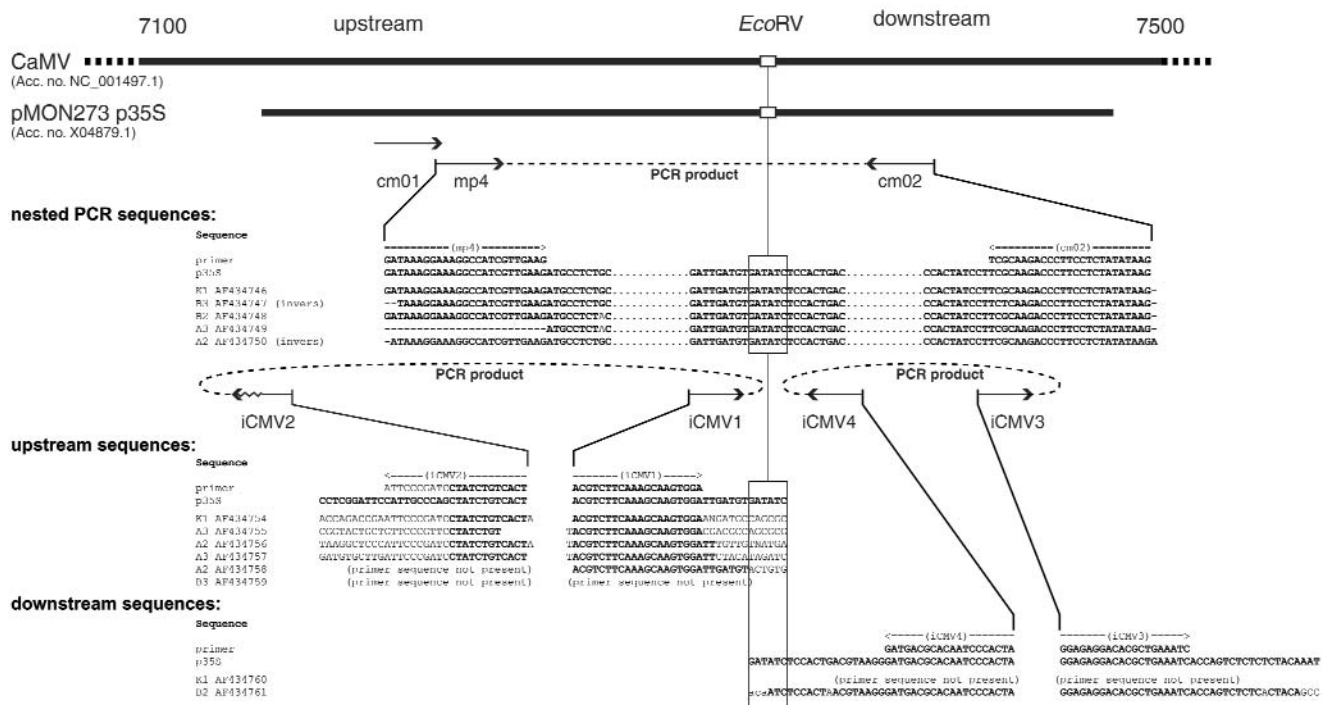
7100 upstream *Eco*RV downstream 7500

CaMV
(Acc. no. NC_001497.1)

pMON273 p35S
(Acc. no. X04879.1)

cm01 mp4 PCR product cm02

nested PCR sequences:

Sequence

----------(mp4)---------> <---------(cm02)---------

primer GATAAAGGAAAGGCCATCGTTGAAG TCGCAAGACCCTTCCTCTATATAAG
p35S GATAAAGGAAAGGCCATCGTTGAAGATGCCTCTGC...........GATTGATGTGATATCTCCACTGAC...........CCACTATCCTTCGCAAGACCCTTCCTCTATATAAG

K1 AF434746 GATAAAGGAAAGGCCATCGTTGAAGATGCCTCTGC...........GATTGATGTGATATCTCCACTGAC...........CCACTATCCTTCGCAAGACCCTTCCTCTATATAAG-
B3 AF434747 (invers) --TAAAGGAAAGGCCATCGTTGAAGATGCCTCTGC...........GATTGATGTGATATCTCCACTGAC...........CCACTATCCTTCTCAAGACCCTTCCTCTATATAAG-
B2 AF434748 GATAAAGGAAAGGCCATCGTTGAAGATGCCTCTAC...........GATTGATGTGATATCTCCACTGAC...........CCACTATCCTTCGCAAGACCCTTCCTCTATATAAG-
A3 AF434749 -------------------------ATGCCTCTAC...........GATTGATGTGATATCTCCACTGAC...........CCACTATCCTTCGCAAGACCCTTCCTCTATATAAG-
A2 AF434750 (invers) -ATAAAGGAAAGGCCATCGTTGAAGATGCCTCTGC...........GATTGATGTGATATCTCCACTGAC...........CCACTATCCTTCGCAAGACCCTTCCTCTATATAAGA

PCR product PCR product

iCMV2 iCMV1 iCMV4 iCMV3

upstream sequences:

Sequence

<-----(iCMV2)---------- --------(iCMV1)----->

primer ATTCCCGATCCTATCTGTCACT ACGTCTTCAAAGCAAGTGGA
p35S CCTCGGATTCCATTGCCCAGCTATCTGTCACT ACGTCTTCAAAGCAAGTGGATTGATGTGATATC

K1 AF434754 ACCAGACCCAATTCCCGATCCTATCTGTCACTA ACGTCTTCAAAGCAAGTGGAAACATCCCACCCC
A3 AF434755 CGCTACTGCTCTTCCCGCTCCTATCTGT TACGTCTTCAAAGCAAGTGGACGACCCCACCCC
A2 AF434756 TAAGGCTCCCATTCCCGATCCTATCTGTCACTA TACGTCTTCAAAGCAAGTGGATTGTTGTAATGA
A3 AF434757 GATGTGCTTGATTCCCGATCCTATCTGTCACT TACGTCTTCAAAGCAAGTGGATTCTACATAGATC
A2 AF434758 (primer sequence not present) ACGTCTTCAAAGCAAGTGGATTGATGTACTGTG
D3 AF434759 (primer sequence not present) (primer sequence not present)

downstream sequences:

Sequence

<-----(iCMV4)-------- --------(iCMV3)----->

primer GATGACGCACAATCCCACTA GGAGAGGACACGCTGAAATC
p35S GATATCTCCACTGACGTAAGGGATGACGCACAATCCCACTA GGAGAGGACACGCTGAAATCACCAGTCTCTCTCTACAAAT

K1 AF434760 (primer sequence not present) (primer sequence not present)
D2 AF434761 ecaATCTCCACTAACGTAAGGGATGACGCACAATCCCACTA GGAGAGGACACGCTGAAATCACCAGTCTCTCACTACAGCC